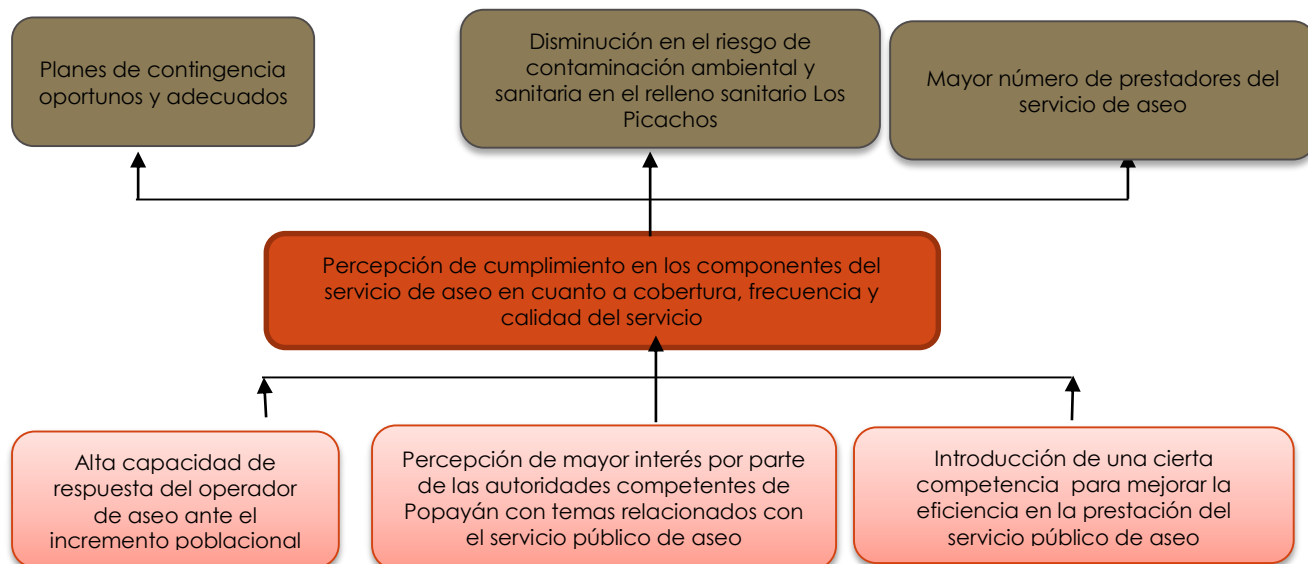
Planes de contingencia oportunos y adecuados

Disminución en el riesgo de contaminación ambiental y sanitaria en el relleno sanitario Los Picachos

Mayor número de prestadores del servicio de aseo

Percepción de cumplimiento en los componentes del servicio de aseo en cuanto a cobertura, frecuencia y calidad del servicio

Alta capacidad de respuesta del operador de aseo ante el incremento poblacional

Percepción de mayor interés por parte de las autoridades competentes de Popayán con temas relacionados con el servicio público de aseo

Introducción de una cierta competencia para mejorar la eficiencia en la prestación del servicio público de aseo